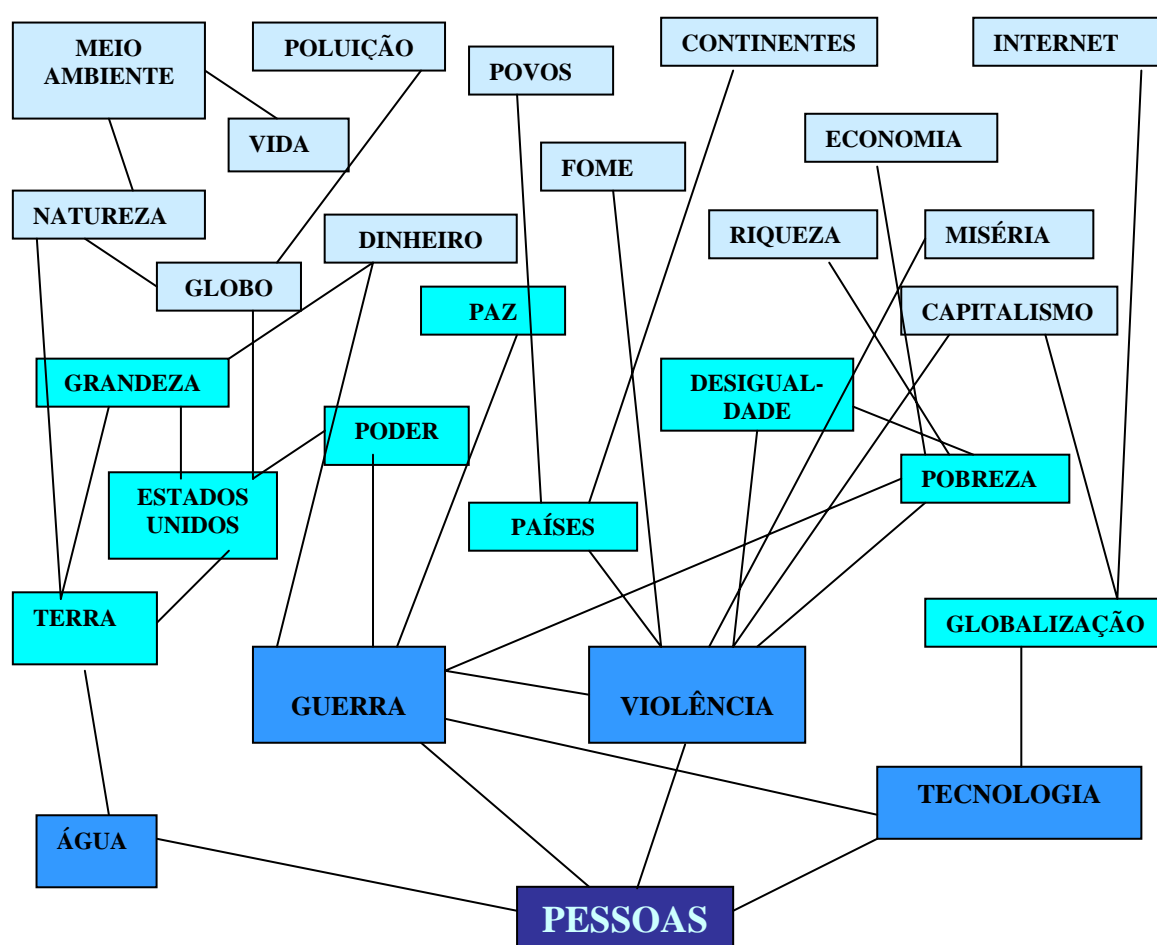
MEIO AMBIENTE

POLUIÇÃO

POVOS

CONTINENTES

INTERNET

VIDA

FOME

ECONOMIA

NATUREZA

DINHEIRO

RIQUEZA

MISÉRIA

GLOBO

PAZ

CAPITALISMO

GRANDEZA

DESIGUALDADE

PODER

POBREZA

ESTADOS UNIDOS

PAÍSES

TERRA

GLOBALIZAÇÃO

GUERRA

VIOLÊNCIA

TECNOLOGIA

ÁGUA

PESSOAS